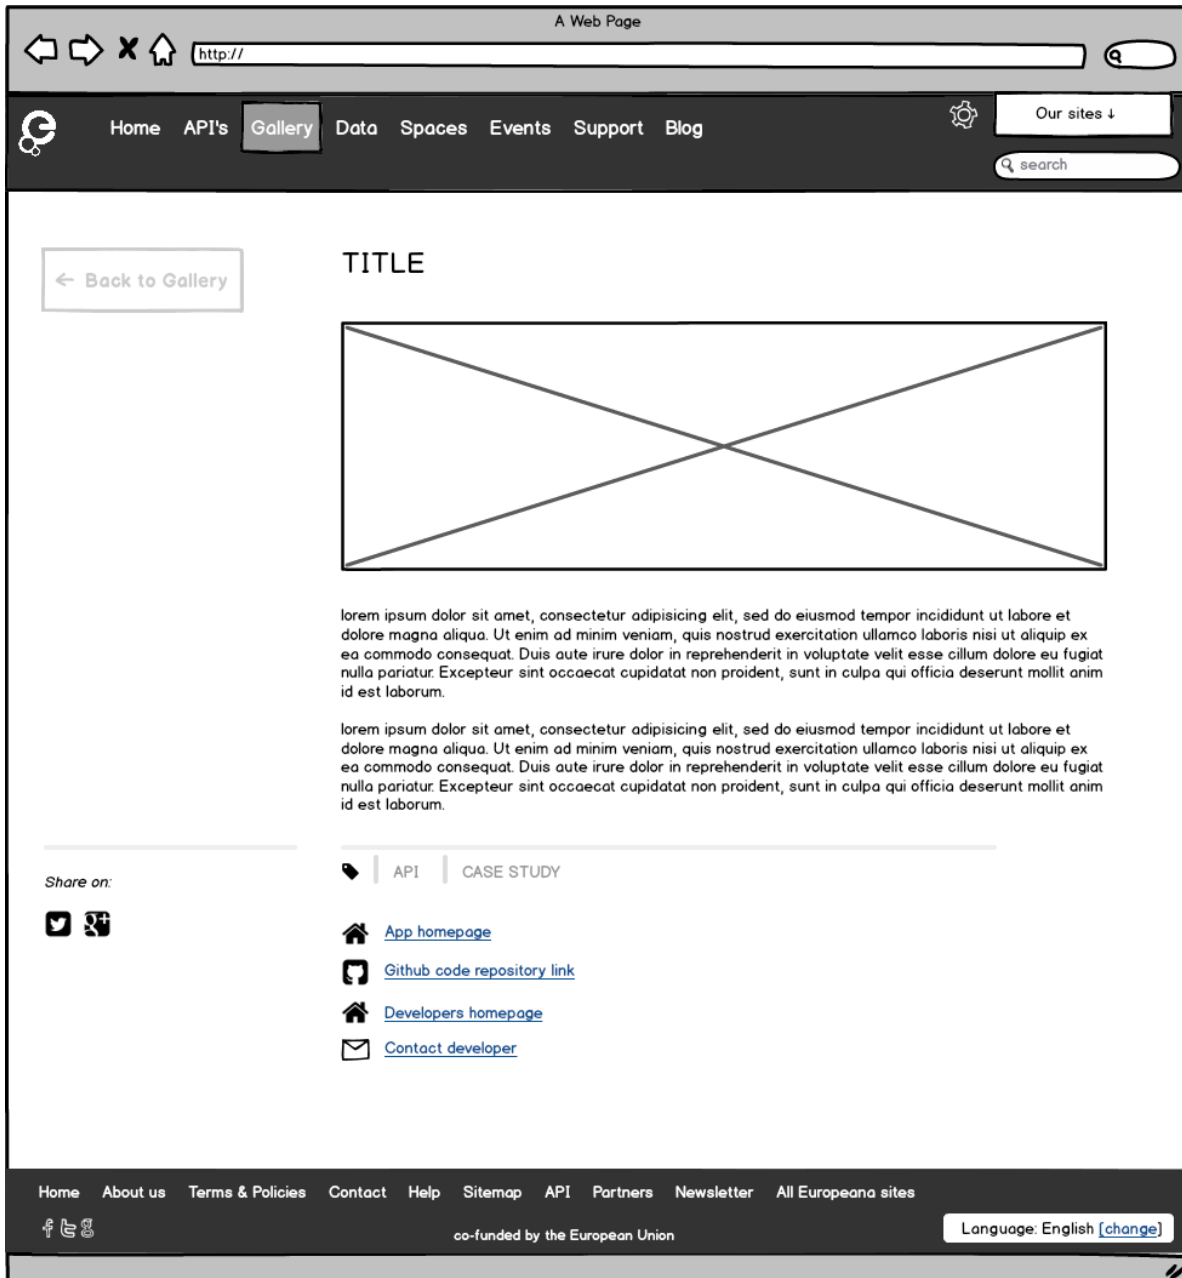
A Web Page

http://

Home API's Gallery Data Spaces Events Support Blog

Our sites ↓

search

← Back to Gallery

TITLE

lorem ipsum dolor sit amet, consectetur adipisicing elit, sed do eiusmod tempor incididunt ut labore et dolore magna aliqua. Ut enim ad minim veniam, quis nostrud exercitation ullamco laboris nisi ut aliquip ex ea commodo consequat. Duis aute irure dolor in reprehenderit in voluptate velit esse cillum dolore eu fugiat nulla pariatur. Excepteur sint occaecat cupidatat non proident, sunt in culpa qui officia deserunt mollit anim id est laborum.

lorem ipsum dolor sit amet, consectetur adipisicing elit, sed do eiusmod tempor incididunt ut labore et dolore magna aliqua. Ut enim ad minim veniam, quis nostrud exercitation ullamco laboris nisi ut aliquip ex ea commodo consequat. Duis aute irure dolor in reprehenderit in voluptate velit esse cillum dolore eu fugiat nulla pariatur. Excepteur sint occaecat cupidatat non proident, sunt in culpa qui officia deserunt mollit anim id est laborum.

Share on:

API CASE STUDY

App homepage

Github code repository link

Developers homepage

Contact developer

Home About us Terms & Policies Contact Help Sitemap API Partners Newsletter All Europeana sites

co-funded by the European Union

Language: English [change]